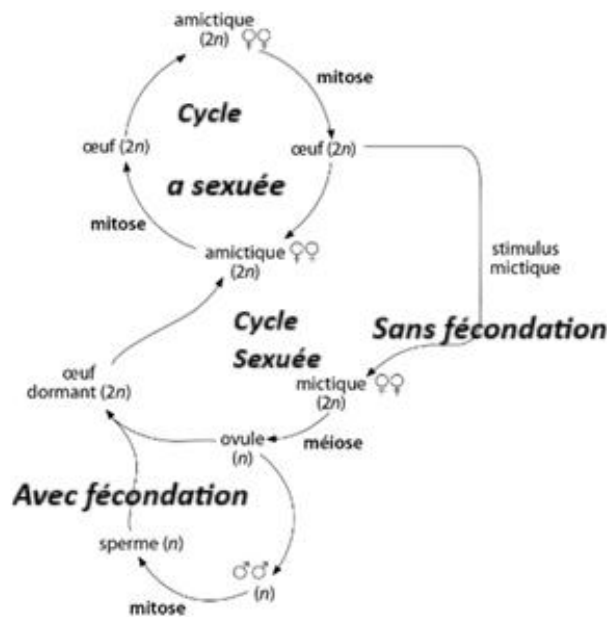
amictique (2*n*) ♀♀

mitose

Cycle

œuf (2*n*)

œuf (2*n*)

a sexuée

mitose

amictique ♀♀ (2*n*)

stimulus mictique

Cycle

Sans fécondation

Sexuée

œuf dormant (2*n*)

mictique ♀♀ (2*n*)

ovule (*n*)

méiose

Avec fécondation

sperme (*n*)

♂♂ (*n*)

mitose